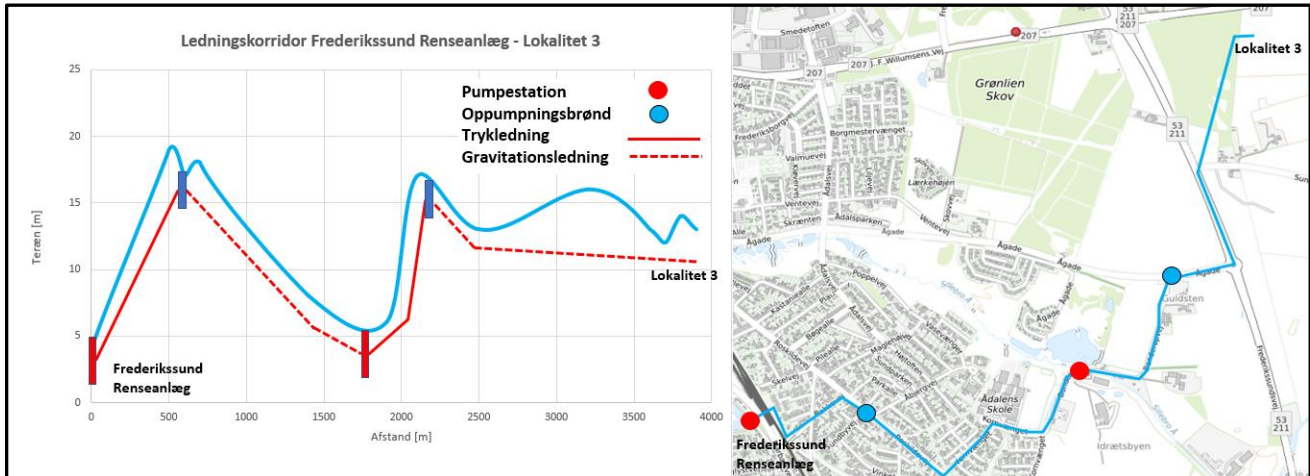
Ledningskorridor Frederikssund Renseanlæg - Lokalitet 3

Pumpestation
Oppumpningsbrønd
Trykledning
Gravitationsledning

25
20
15
10
5
0

Terræn [m]

0 500 1000 1500 2000 2500 3000 3500 4000

Afstand [m]

Frederikssund Renseanlæg

Lokalitet 3

Smedetoften
207
207
J. F. Willumsens Vej
207
53
211
207
Grønlien Skov
Lokalitet 3
Frederiksborgvej
Borgmestervænget
53
211
Valmuevej
Lærkehøjen
Ventevej
Skrænten
Ådalsparken
Ventevej
Ågade
Ågade
Ågade
Ågade
Poppelvej
Kastanieallé
Ådalsvej
Sillebro Å
Guldsten
Roskildevej
Bøgeallé
Pileallé
Skovvej
Parkallé
Sundparken
Ådalens Skole
Idrætsbyen
Sillebro Å
Frederikssundsvej
53
211
Frederikssund Renseanlæg